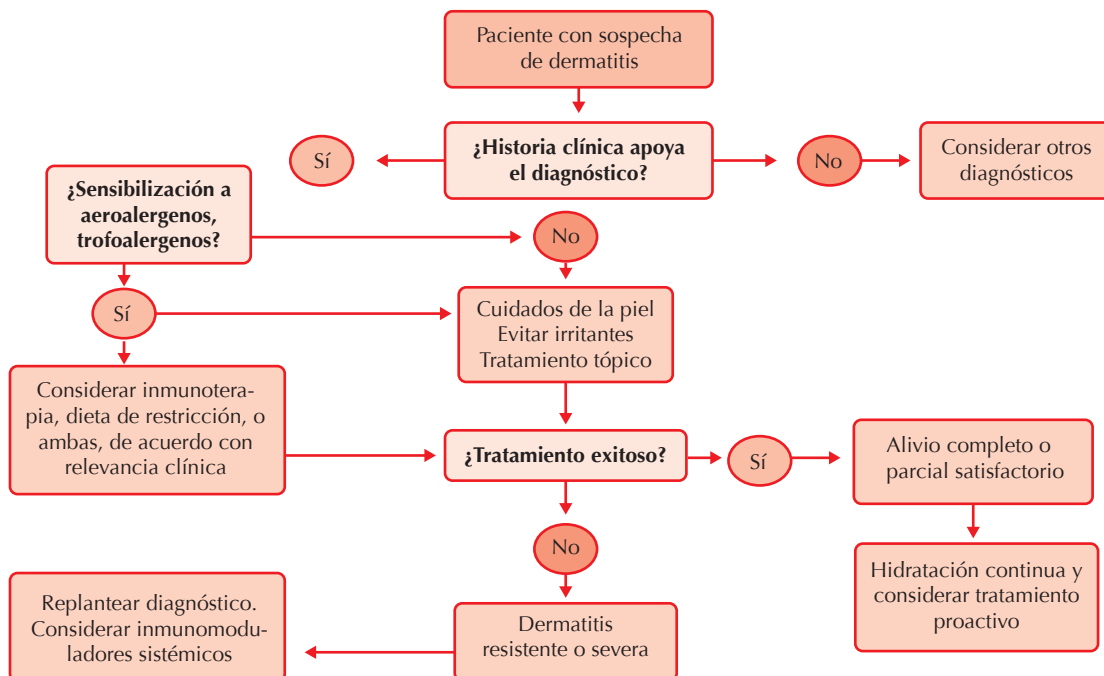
Paciente con sospecha de dermatitis

¿Historia clínica apoya el diagnóstico?

Sí

No

Considerar otros diagnósticos

¿Sensibilización a aeroalergenos, trofoalergenos?

No

Sí

Cuidados de la piel
Evitar irritantes
Tratamiento tópico

Considerar inmunoterapia, dieta de restricción, o ambas, de acuerdo con relevancia clínica

¿Tratamiento exitoso?

Sí

Alivio completo o parcial satisfactorio

Hidratación continua y considerar tratamiento proactivo

No

Replantear diagnóstico. Considerar inmunomoduladores sistémicos

Dermatitis resistente o severa